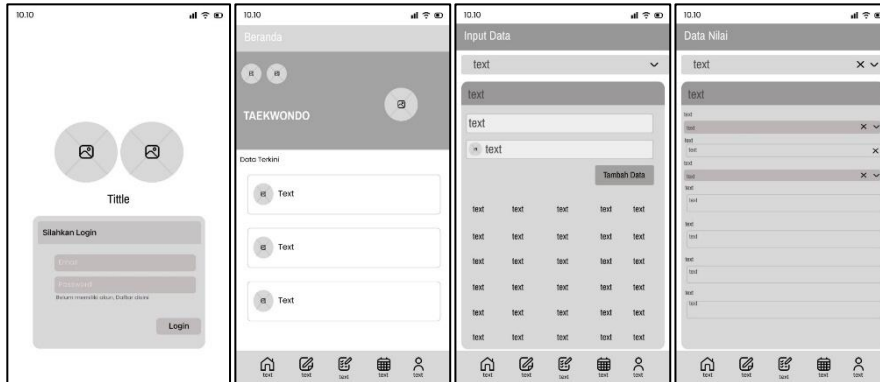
10.10

Tittle

Silahkan Login

Email

Password

Belum memiliki akun, Daftar disini

Login

10.10

Beranda

TAEKWONDO

Data Terkini

Text

Text

Text

text text text text text

10.10

Input Data

text

text

text

text

Tambah Data

| text | text | text | text | text |
|---|---|---|---|---|
| text | text | text | text | text |
| text | text | text | text | text |
| text | text | text | text | text |
| text | text | text | text | text |
| text | text | text | text | text |
| text | text | text | text | text |

text text text text text

10.10

Data Nilai

text

text

text
text

text
text

text
text

text
text

text
text

text
text

text
text

text
text

text text text text text